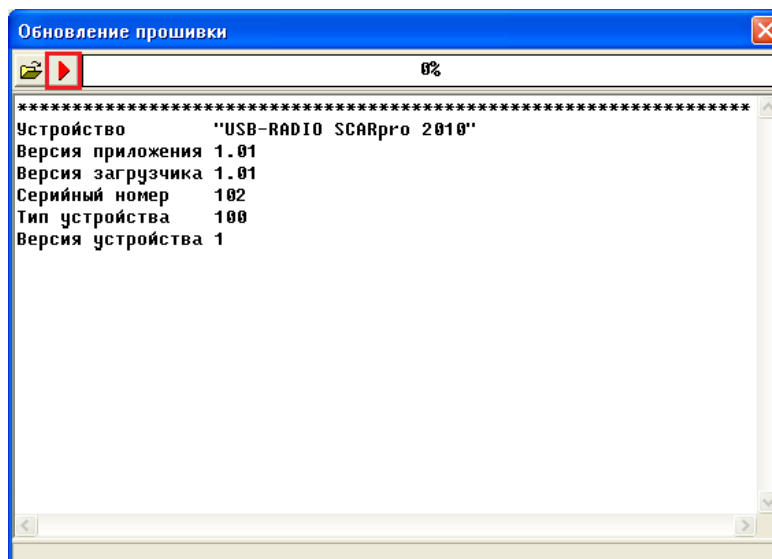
Обновление прошивки

0%

************************************************************
Устройство "USB-RADIO SCARpro 2010"
Версия приложения 1.01
Версия загрузчика 1.01
Серийный номер 102
Тип устройства 100
Версия устройства 1